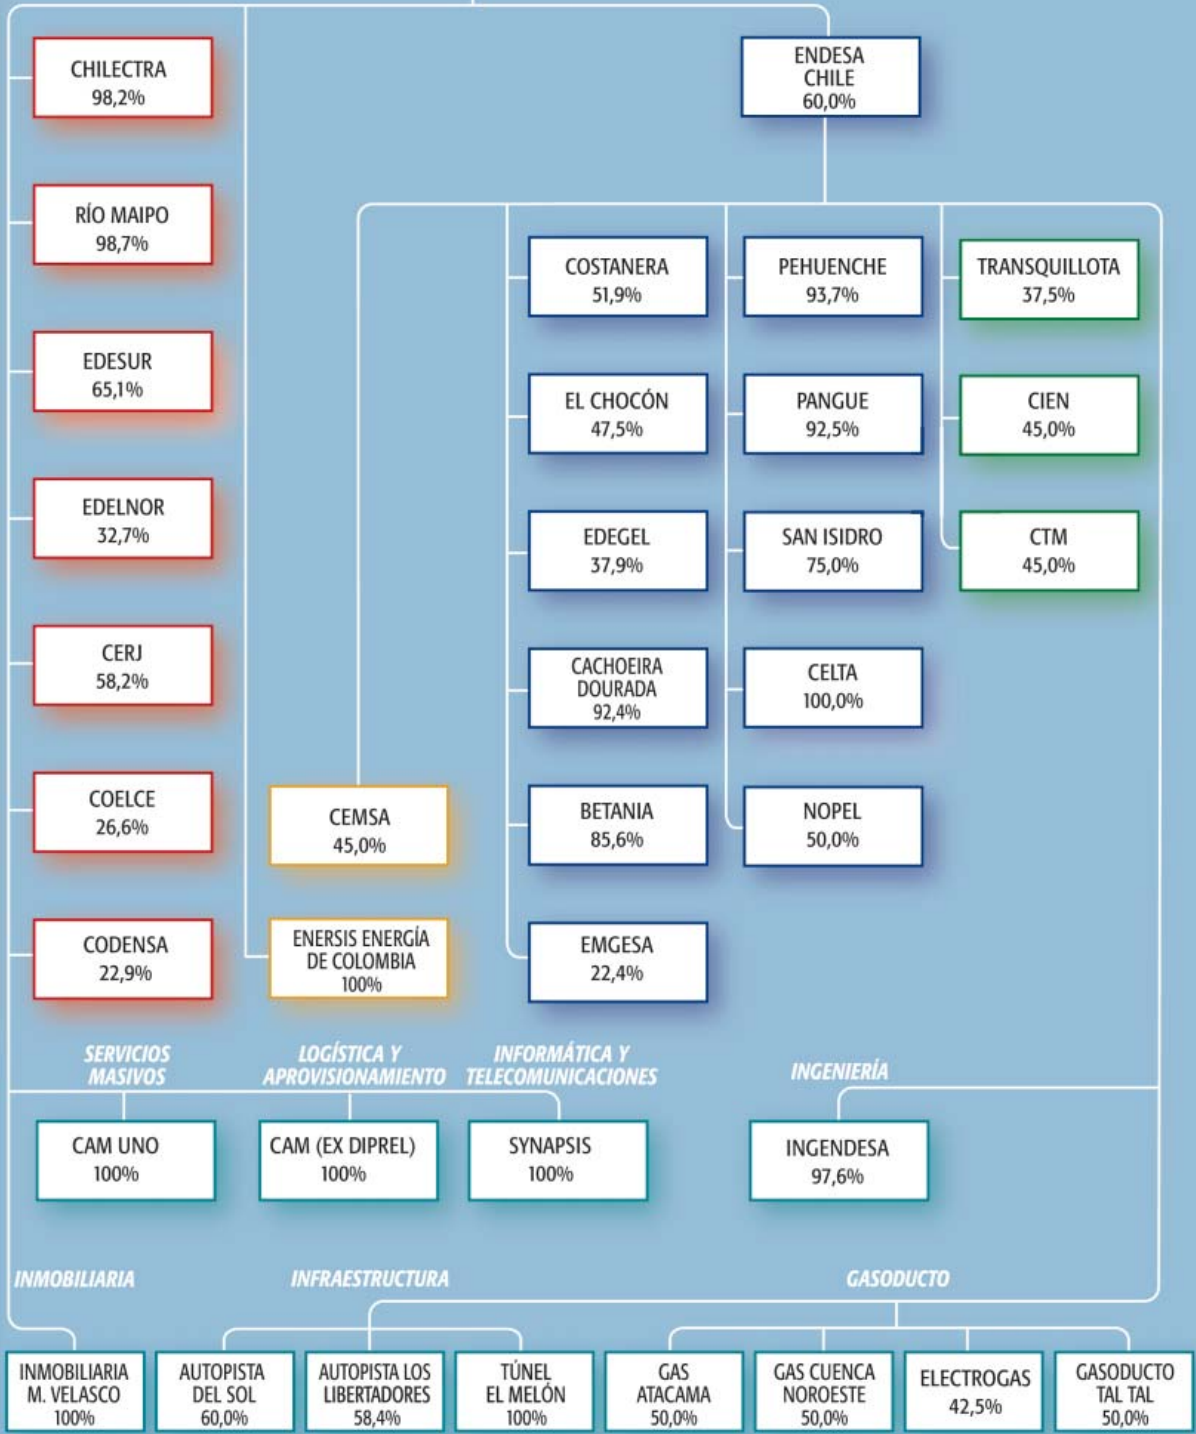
CHILECTRA
98,2%

RÍO MAIPO
98,7%

EDESUR
65,1%

EDELNOR
32,7%

CERJ
58,2%

COELCE
26,6%

CODENSA
22,9%

ENDESA CHILE
60,0%

CEMSA
45,0%

ENERSIS ENERGÍA DE COLOMBIA
100%

COSTANERA
51,9%

EL CHOCÓN
47,5%

EDEGEL
37,9%

CACHOEIRA DOURADA
92,4%

BETANIA
85,6%

EMGESA
22,4%

PEHUENCHE
93,7%

PANGUE
92,5%

SAN ISIDRO
75,0%

CELTA
100,0%

NOPEL
50,0%

TRANSQUILLOTA
37,5%

CIEN
45,0%

CTM
45,0%

SERVICIOS MASIVOS

LOGÍSTICA Y APROVISIONAMIENTO

INFORMÁTICA Y TELECOMUNICACIONES

INGENIERÍA

CAM UNO
100%

CAM (EX DIPREL)
100%

SYNAPSIS
100%

INGENDESA
97,6%

INMOBILIARIA

INFRAESTRUCTURA

GASODUCTO

INMOBILIARIA M. VELASCO
100%

AUTOPISTA DEL SOL
60,0%

AUTOPISTA LOS LIBERTADORES
58,4%

TÚNEL EL MELÓN
100%

GAS ATACAMA
50,0%

GAS CUENCA NOROESTE
50,0%

ELECTROGAS
42,5%

GASODUCTO TAL TAL
50,0%